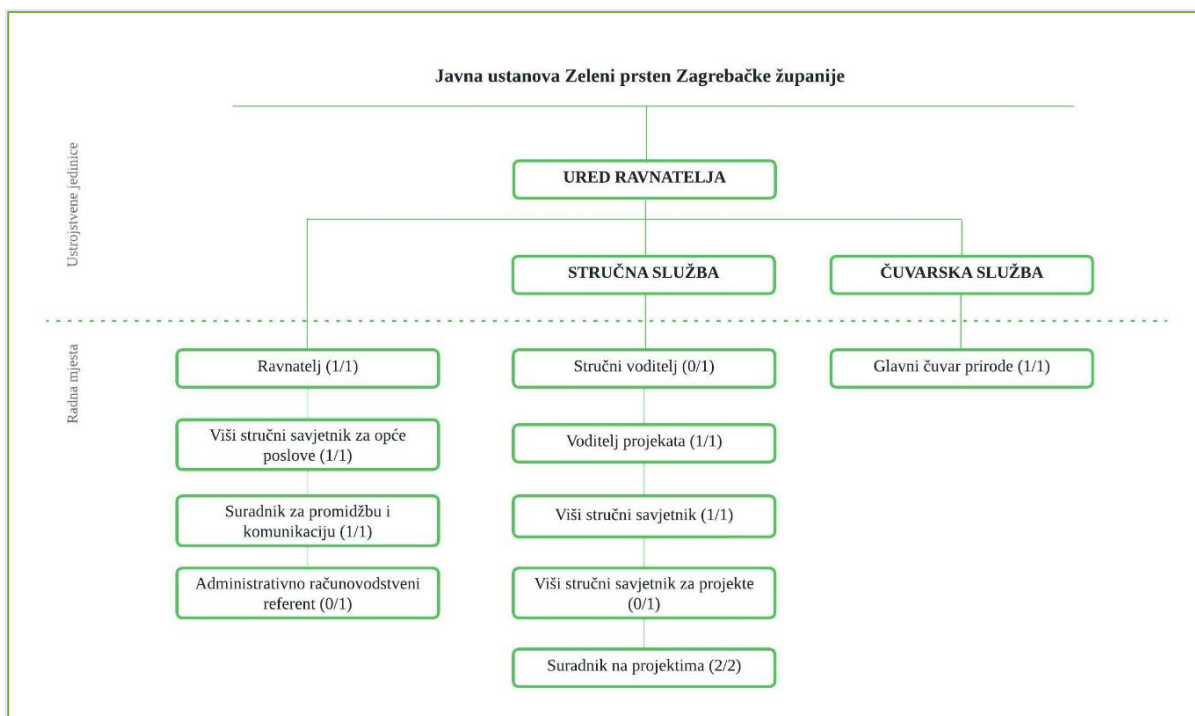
Javna ustanova Zeleni prsten Zagrebačke županije

Ustrojstvene jedinice

UDRED RAVNATELJA

STRUČNA SLUŽBA

ČUVARSKA SLUŽBA

Radna mjesta

Ravnatelj (1/1)

Viši stručni savjetnik za opće poslove (1/1)

Suradnik za promidžbu i komunikaciju (1/1)

Administrativno računovodstveni referent (0/1)

Stručni voditelj (0/1)

Voditelj projekata (1/1)

Viši stručni savjetnik (1/1)

Viši stručni savjetnik za projekte (0/1)

Suradnik na projektima (2/2)

Glavni čuvar prirode (1/1)